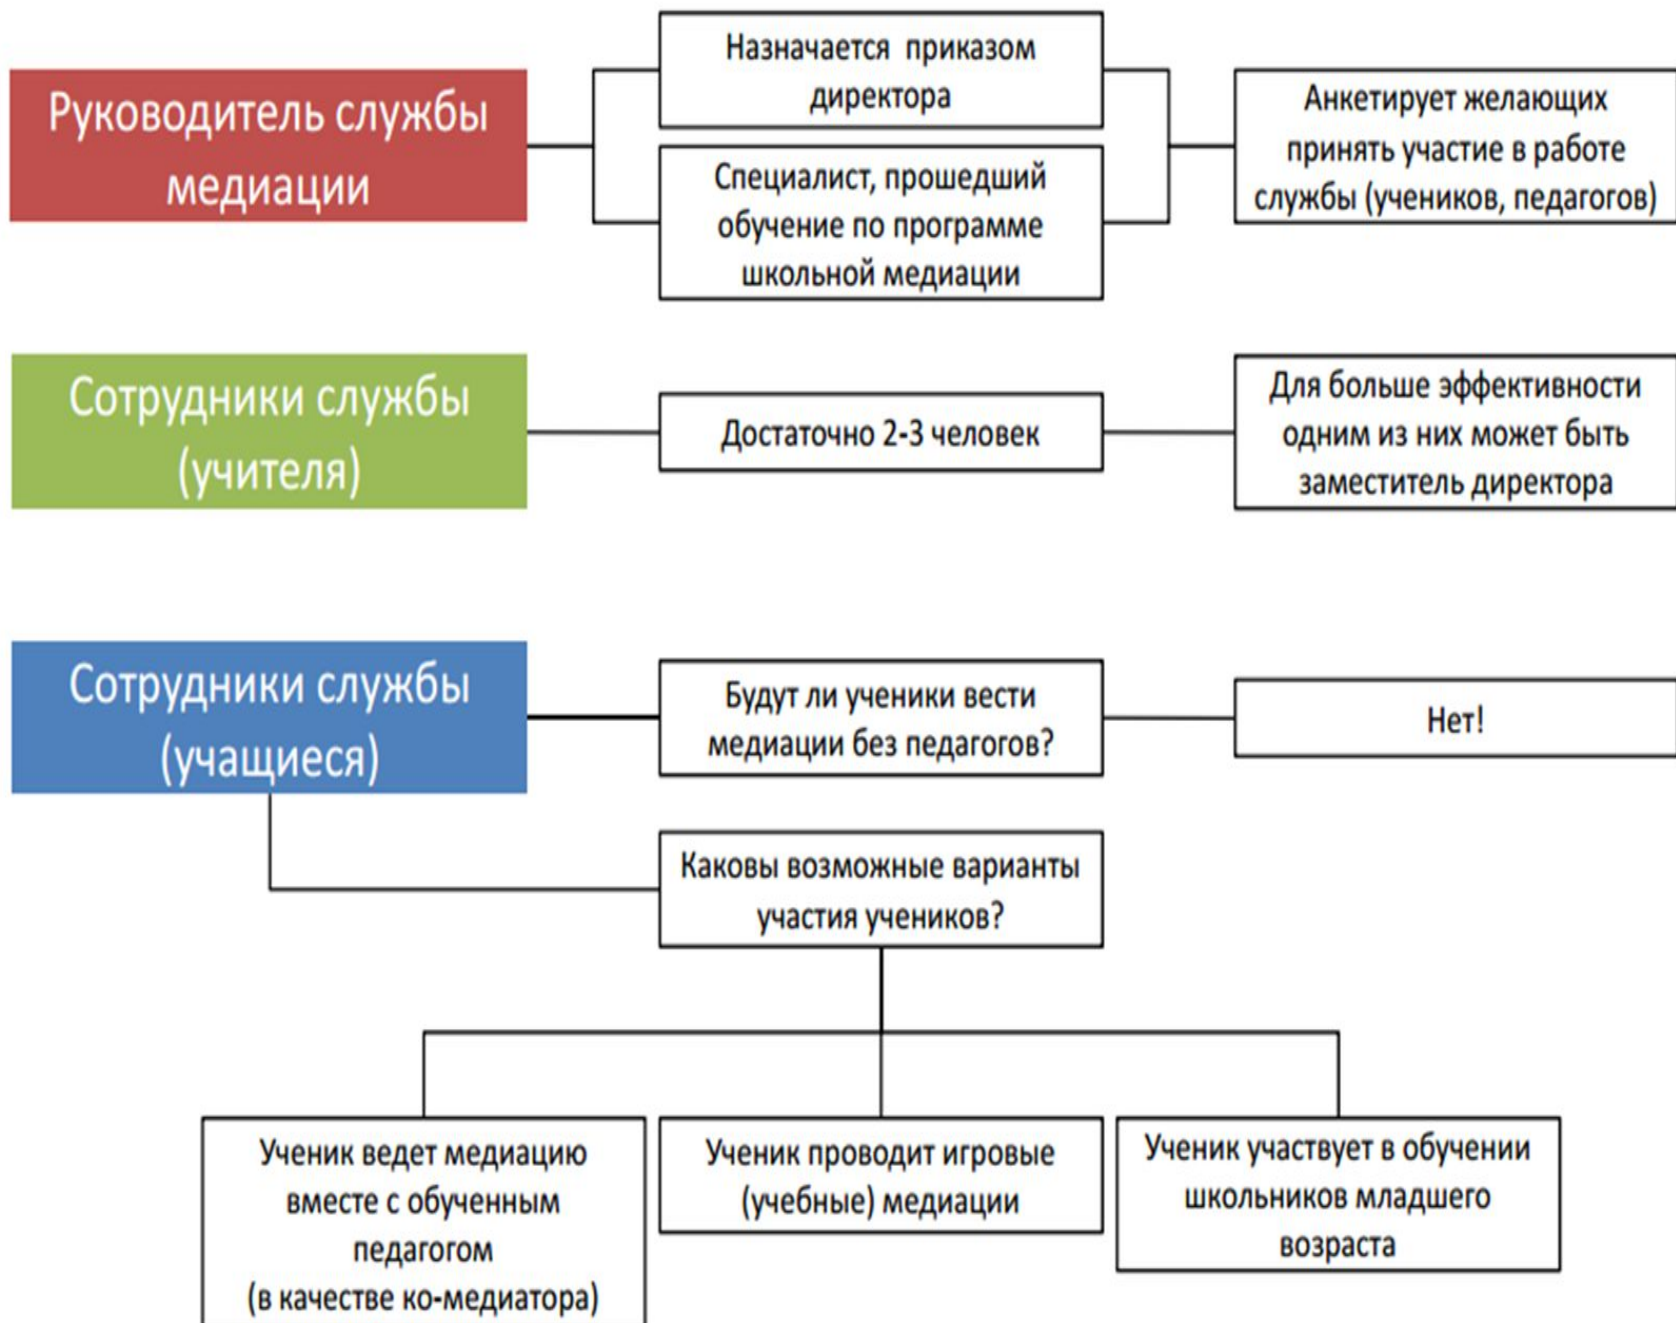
Руководитель службы медиации

Назначается приказом директора

Специалист, прошедший обучение по программе школьной медиации

Анкетирует желающих принять участие в работе службы (учеников, педагогов)

Сотрудники службы (учителя)

Достаточно 2-3 человек

Для больше эффективности одним из них может быть заместитель директора

Сотрудники службы (учащиеся)

Будут ли ученики вести медиации без педагогов?

Нет!

Каковы возможные варианты участия учеников?

Ученик ведет медиацию вместе с обученным педагогом (в качестве ко-медиатора)

Ученик проводит игровые (учебные) медиации

Ученик участвует в обучении школьников младшего возраста